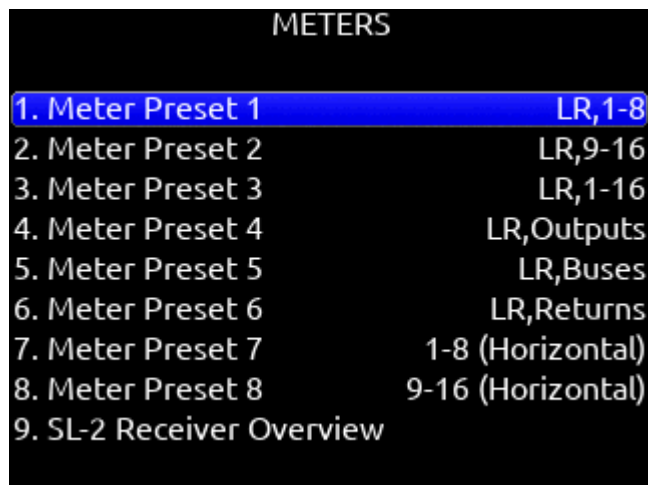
METERS

1. Meter Preset 1 LR,1-8
2. Meter Preset 2 LR,9-16
3. Meter Preset 3 LR,1-16
4. Meter Preset 4 LR,Outputs
5. Meter Preset 5 LR,Buses
6. Meter Preset 6 LR,Returns
7. Meter Preset 7 1-8 (Horizontal)
8. Meter Preset 8 9-16 (Horizontal)
9. SL-2 Receiver Overview